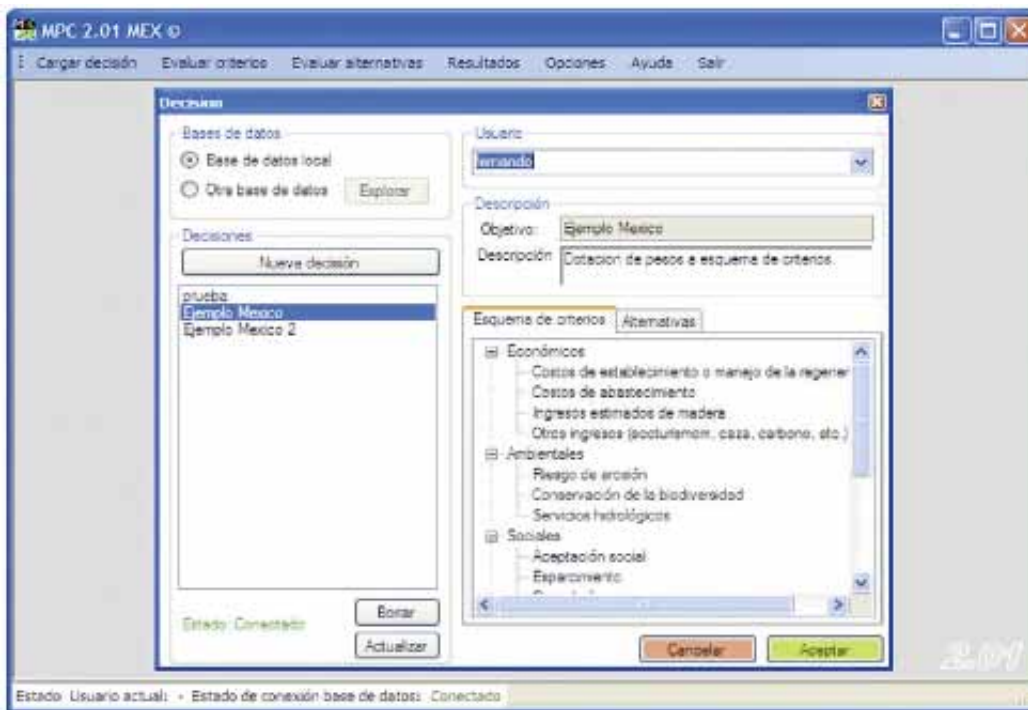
MPC 2.01 MEX ©

Cargar decisión Evaluar criterios Evaluar alternativas Resultados Opciones Ayuda Salir

Decision

Bases de datos
Base de datos local
Otra base de datos Explorar

Decisiones
Nueva decisión
prueba
Ejemplo Mexico
Ejemplo Mexico 2

Estado: Conectado
Borrar
Actualizar

Usuario
fernando

Descripción
Objetivo: Ejemplo Mexico
Descripción: Dotacion de pesos a esquema de criterios.

Esquema de criterios Alternativas

Económicos
Costos de establecimiento o manejo de la regener
Costos de abastecimiento
Ingresos estimados de madera
Otros ingresos (ecoturismo, caza, carbono, etc.)
Ambientales
Riesgo de erosión
Conservación de la biodiversidad
Servicios hidrológicos
Sociales
Aceptación social
Esparcimiento
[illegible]

Cancelar Aceptar

2.01

Estado Usuario actual: - Estado de conexión base de datos: Conectado